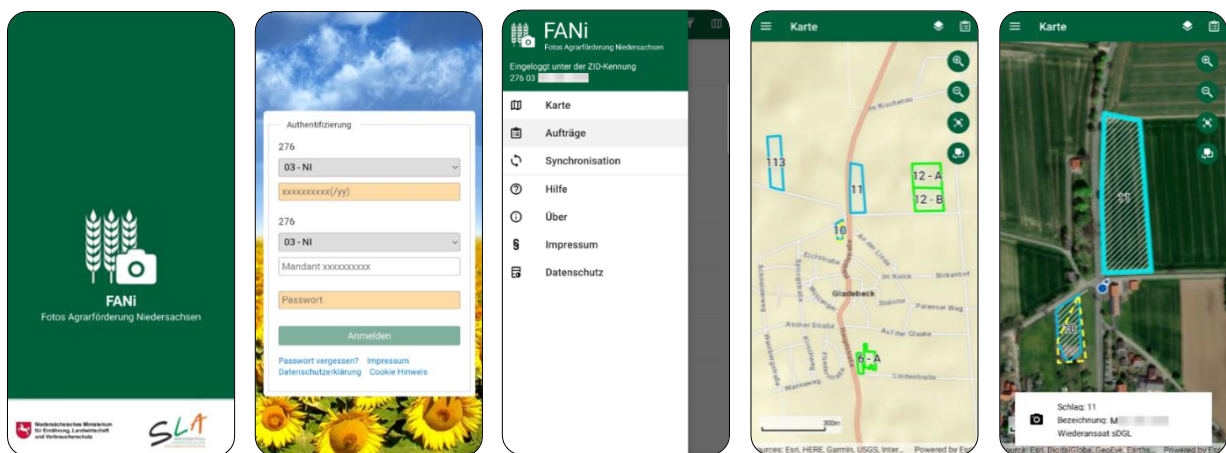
FANi
Fotos Agrarförderung Niedersachsen

Niedersächsisches Ministerium für Ernährung, Landwirtschaft und Verbraucherschutz

SLA

Authentifizierung
276
03 - NI
xxxxxxxxxx(/yy)
276
03 - NI
Mandant xxxxxxxxxx
Passwort
Anmelden
Passwort vergessen? Impressum
Datenschutzerklärung Cookie Hinweis

FANi
Fotos Agrarförderung Niedersachsen
Eingeloggt unter der ZID-Kennung
276 03 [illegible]
Karte
Aufträge
Synchronisation
Hilfe
Über
Impressum
Datenschutz

Karte
113
11
12 - A
12 - B
10
6 - A
Gladebeck
Zichostraße
Im Kolck
Birkenkamp
Auf der Linde
Parsever Weg
Auf der Glaake
Ascher Straße
Wankweg
Lindenstraße
300m
Sources: Esri, HERE, Garmin, USGS, Inter... Powered by Esri

Karte
11
10
Schlag: 11
Bezeichnung: M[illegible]
Wiederansaat sDGL
Source: Esri, DigitalGlobe, GeoEye, Earths... Powered by Esri